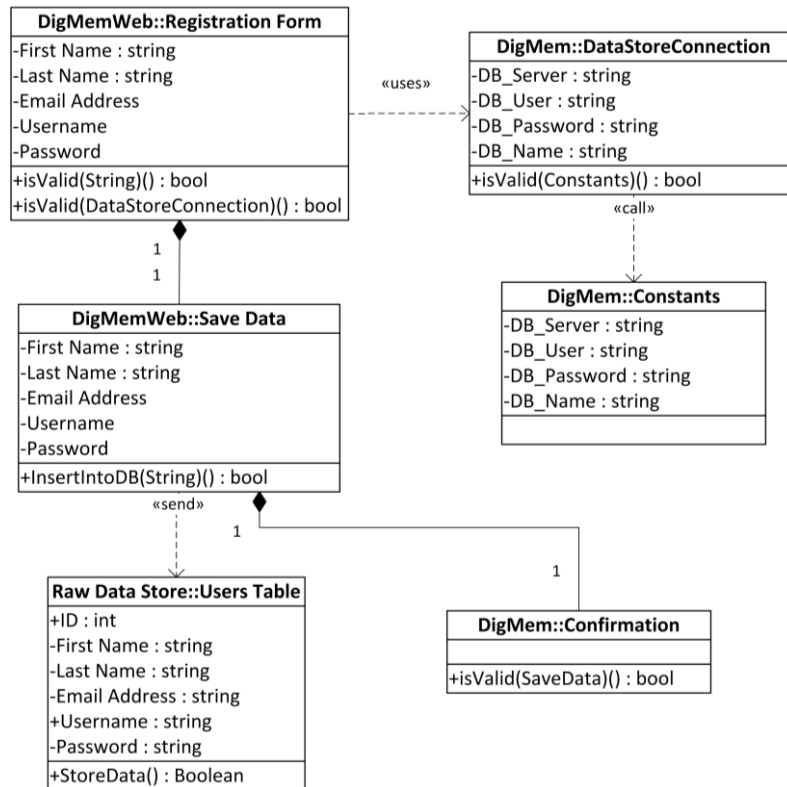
DigMemWeb::Registration Form

-First Name : string
-Last Name : string
-Email Address
-Username
-Password

+isValid(String)() : bool
+isValid(DataStoreConnection)() : bool

«uses»

DigMem::DataStoreConnection

-DB_Server : string
-DB_User : string
-DB_Password : string
-DB_Name : string

+isValid(Constants)() : bool

«call»

DigMem::Constants

-DB_Server : string
-DB_User : string
-DB_Password : string
-DB_Name : string

1

1

DigMemWeb::Save Data

-First Name : string
-Last Name : string
-Email Address
-Username
-Password

+InsertIntoDB(String)() : bool

«send»

1

1

Raw Data Store::Users Table

+ID : int
-First Name : string
-Last Name : string
-Email Address : string
+Username : string
-Password : string

+StoreData() : Boolean

DigMem::Confirmation

+isValid(SaveData)() : bool